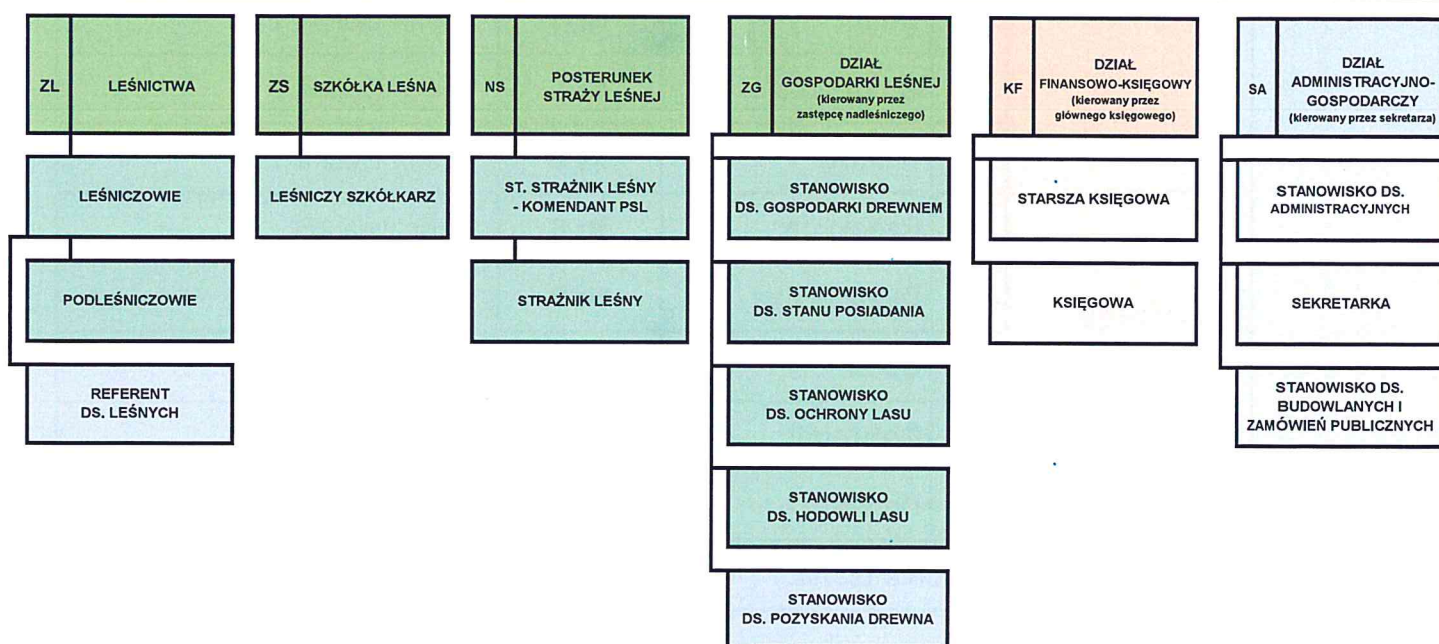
ZL LEŚNICTWA

LEŚNICZOWIE

PODLEŚNICZOWIE

REFERENT DS. LEŚNYCH

ZS SZKÓŁKA LEŚNA

LEŚNICZY SZKÓŁKARZ

NS POSTERUNEK STRAŻY LEŚNEJ

ST. STRAŻNIK LEŚNY - KOMENDANT PSL

STRAŻNIK LEŚNY

ZG DZIAŁ GOSPODARKI LEŚNEJ (kierowany przez zastępcę nadleśniczego)

STANOWISKO DS. GOSPODARKI DREWNEM

STANOWISKO DS. STANU POSIADANIA

STANOWISKO DS. OCHRONY LASU

STANOWISKO DS. HODOWLI LASU

STANOWISKO DS. POZYSKANIA DREWNA

KF DZIAŁ FINANSOWO-KSIĘGOWY (kierowany przez głównego księgowego)

STARSZA KSIĘGOWA

KSIĘGOWA

SA DZIAŁ ADMINISTRACYJNO-GOSPODARCZY (kierowany przez sekretarza)

STANOWISKO DS. ADMINISTRACYJNYCH

SEKRETARKA

STANOWISKO DS. BUDOWLANYCH I ZAMÓWIEŃ PUBLICZNYCH